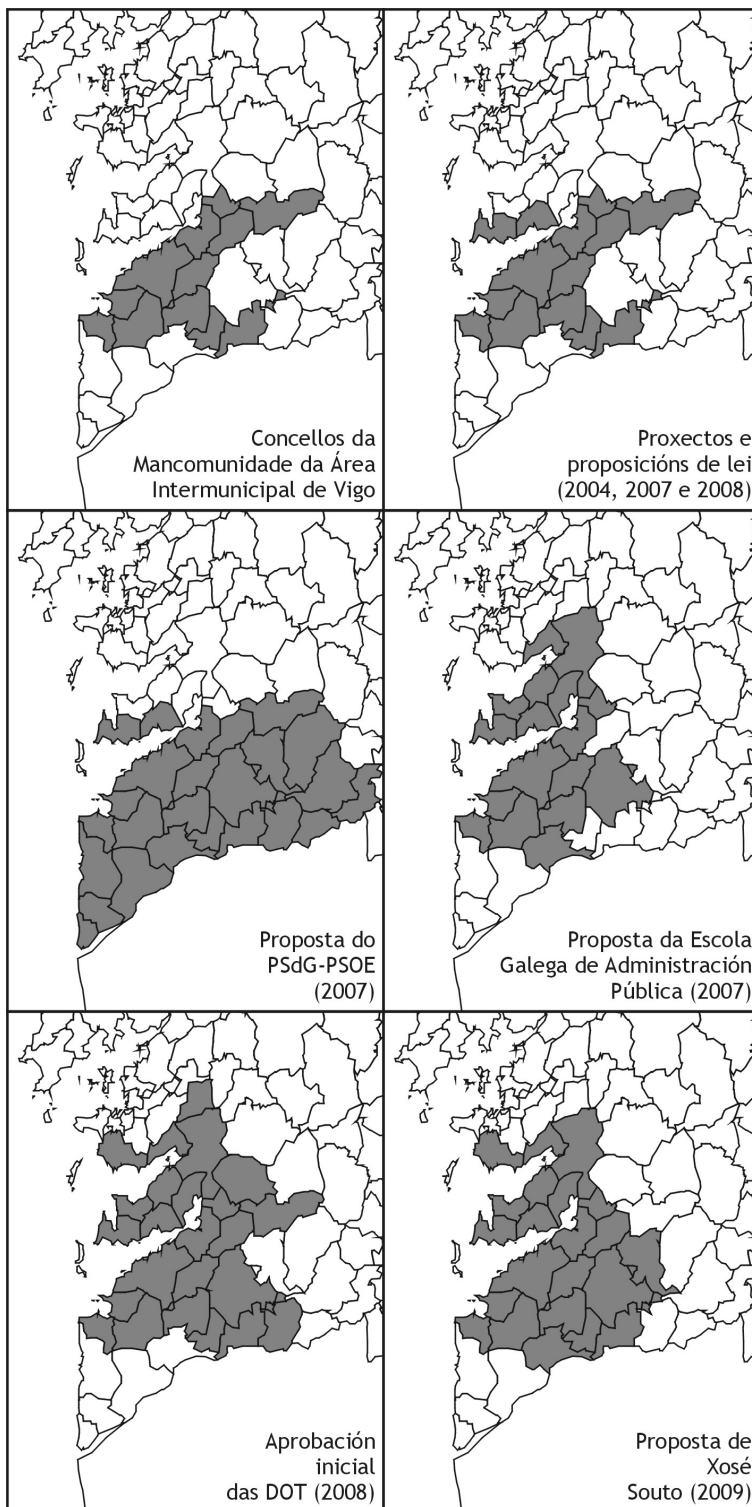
Concellos da Mancomunidade da Área Intermunicipal de Vigo

Proxectos e proposicións de lei (2004, 2007 e 2008)

Proposta do PSdG-PSOE (2007)

Proposta da Escola Galega de Administración Pública (2007)

Aprobación inicial das DOT (2008)

Proposta de Xosé Souto (2009)